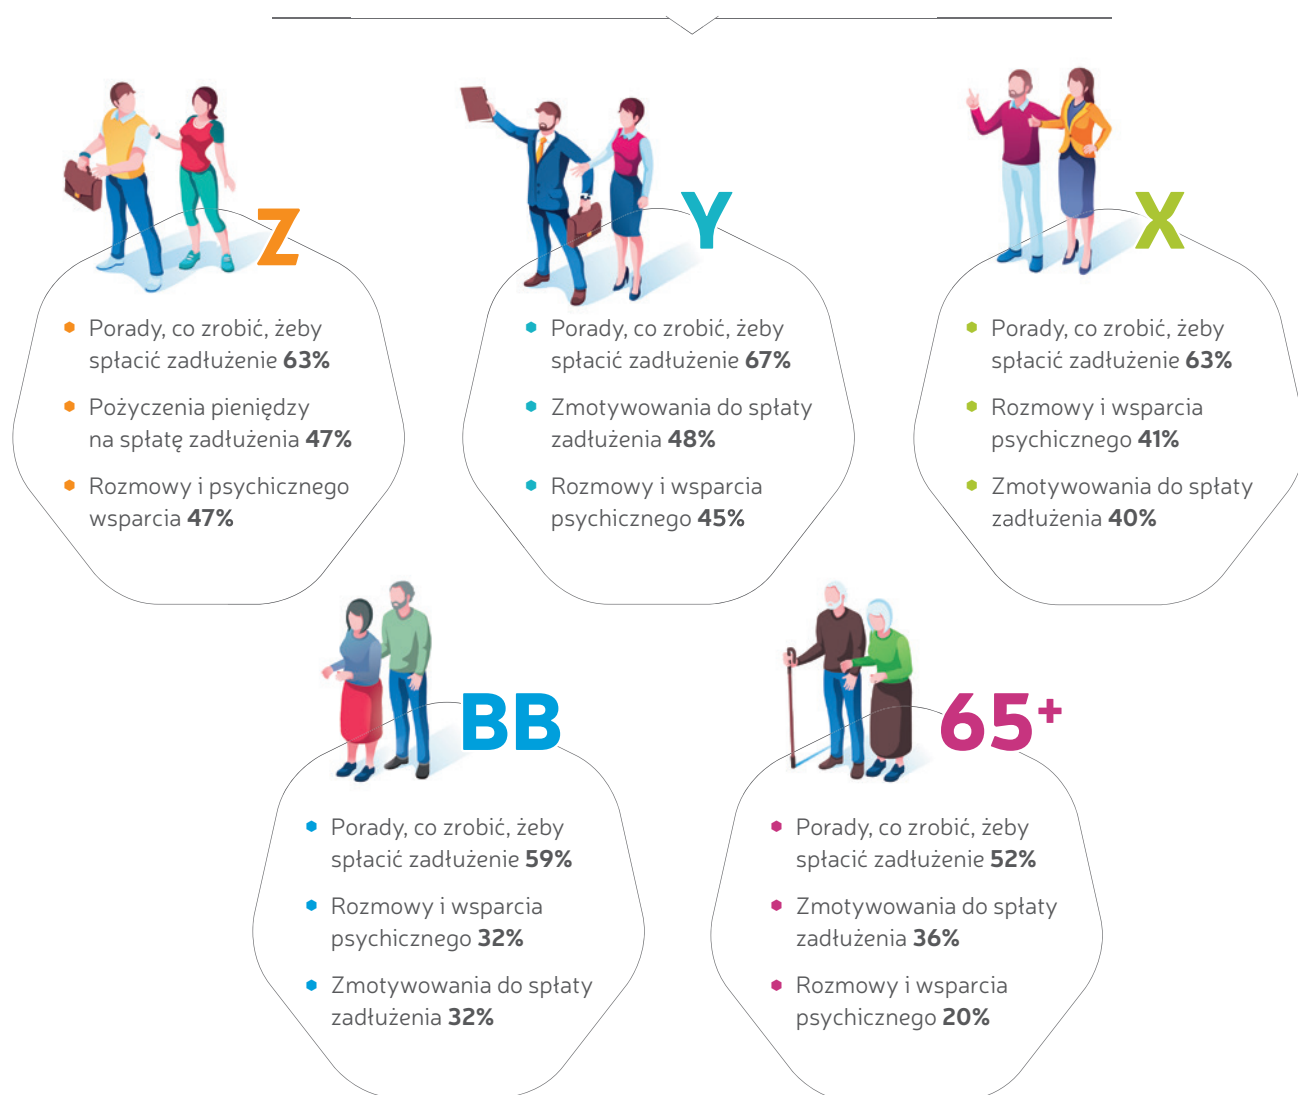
Z

- Porady, co zrobić, żeby spłacić zadłużenie **63%**
- Pożyczenia pieniędzy na spłatę zadłużenia **47%**
- Rozmowy i psychicznego wsparcia **47%**

Y

- Porady, co zrobić, żeby spłacić zadłużenie **67%**
- Zmotywowania do spłaty zadłużenia **48%**
- Rozmowy i wsparcia psychicznego **45%**

X

- Porady, co zrobić, żeby spłacić zadłużenie **63%**
- Rozmowy i wsparcia psychicznego **41%**
- Zmotywowania do spłaty zadłużenia **40%**

BB

- Porady, co zrobić, żeby spłacić zadłużenie **59%**
- Rozmowy i wsparcia psychicznego **32%**
- Zmotywowania do spłaty zadłużenia **32%**

65+

- Porady, co zrobić, żeby spłacić zadłużenie **52%**
- Zmotywowania do spłaty zadłużenia **36%**
- Rozmowy i wsparcia psychicznego **20%**